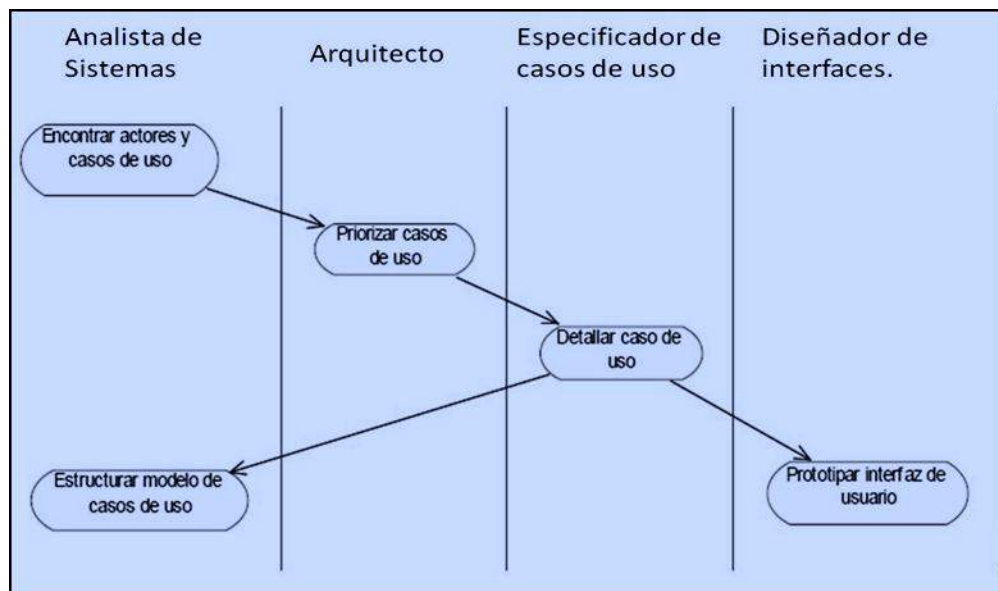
Analista de Sistemas

Arquitecto

Especificador de casos de uso

Diseñador de interfaces.

Encontrar actores y casos de uso

Priorizar casos de uso

Detallar caso de uso

Estructurar modelo de casos de uso

Prototipar interf az de usuario